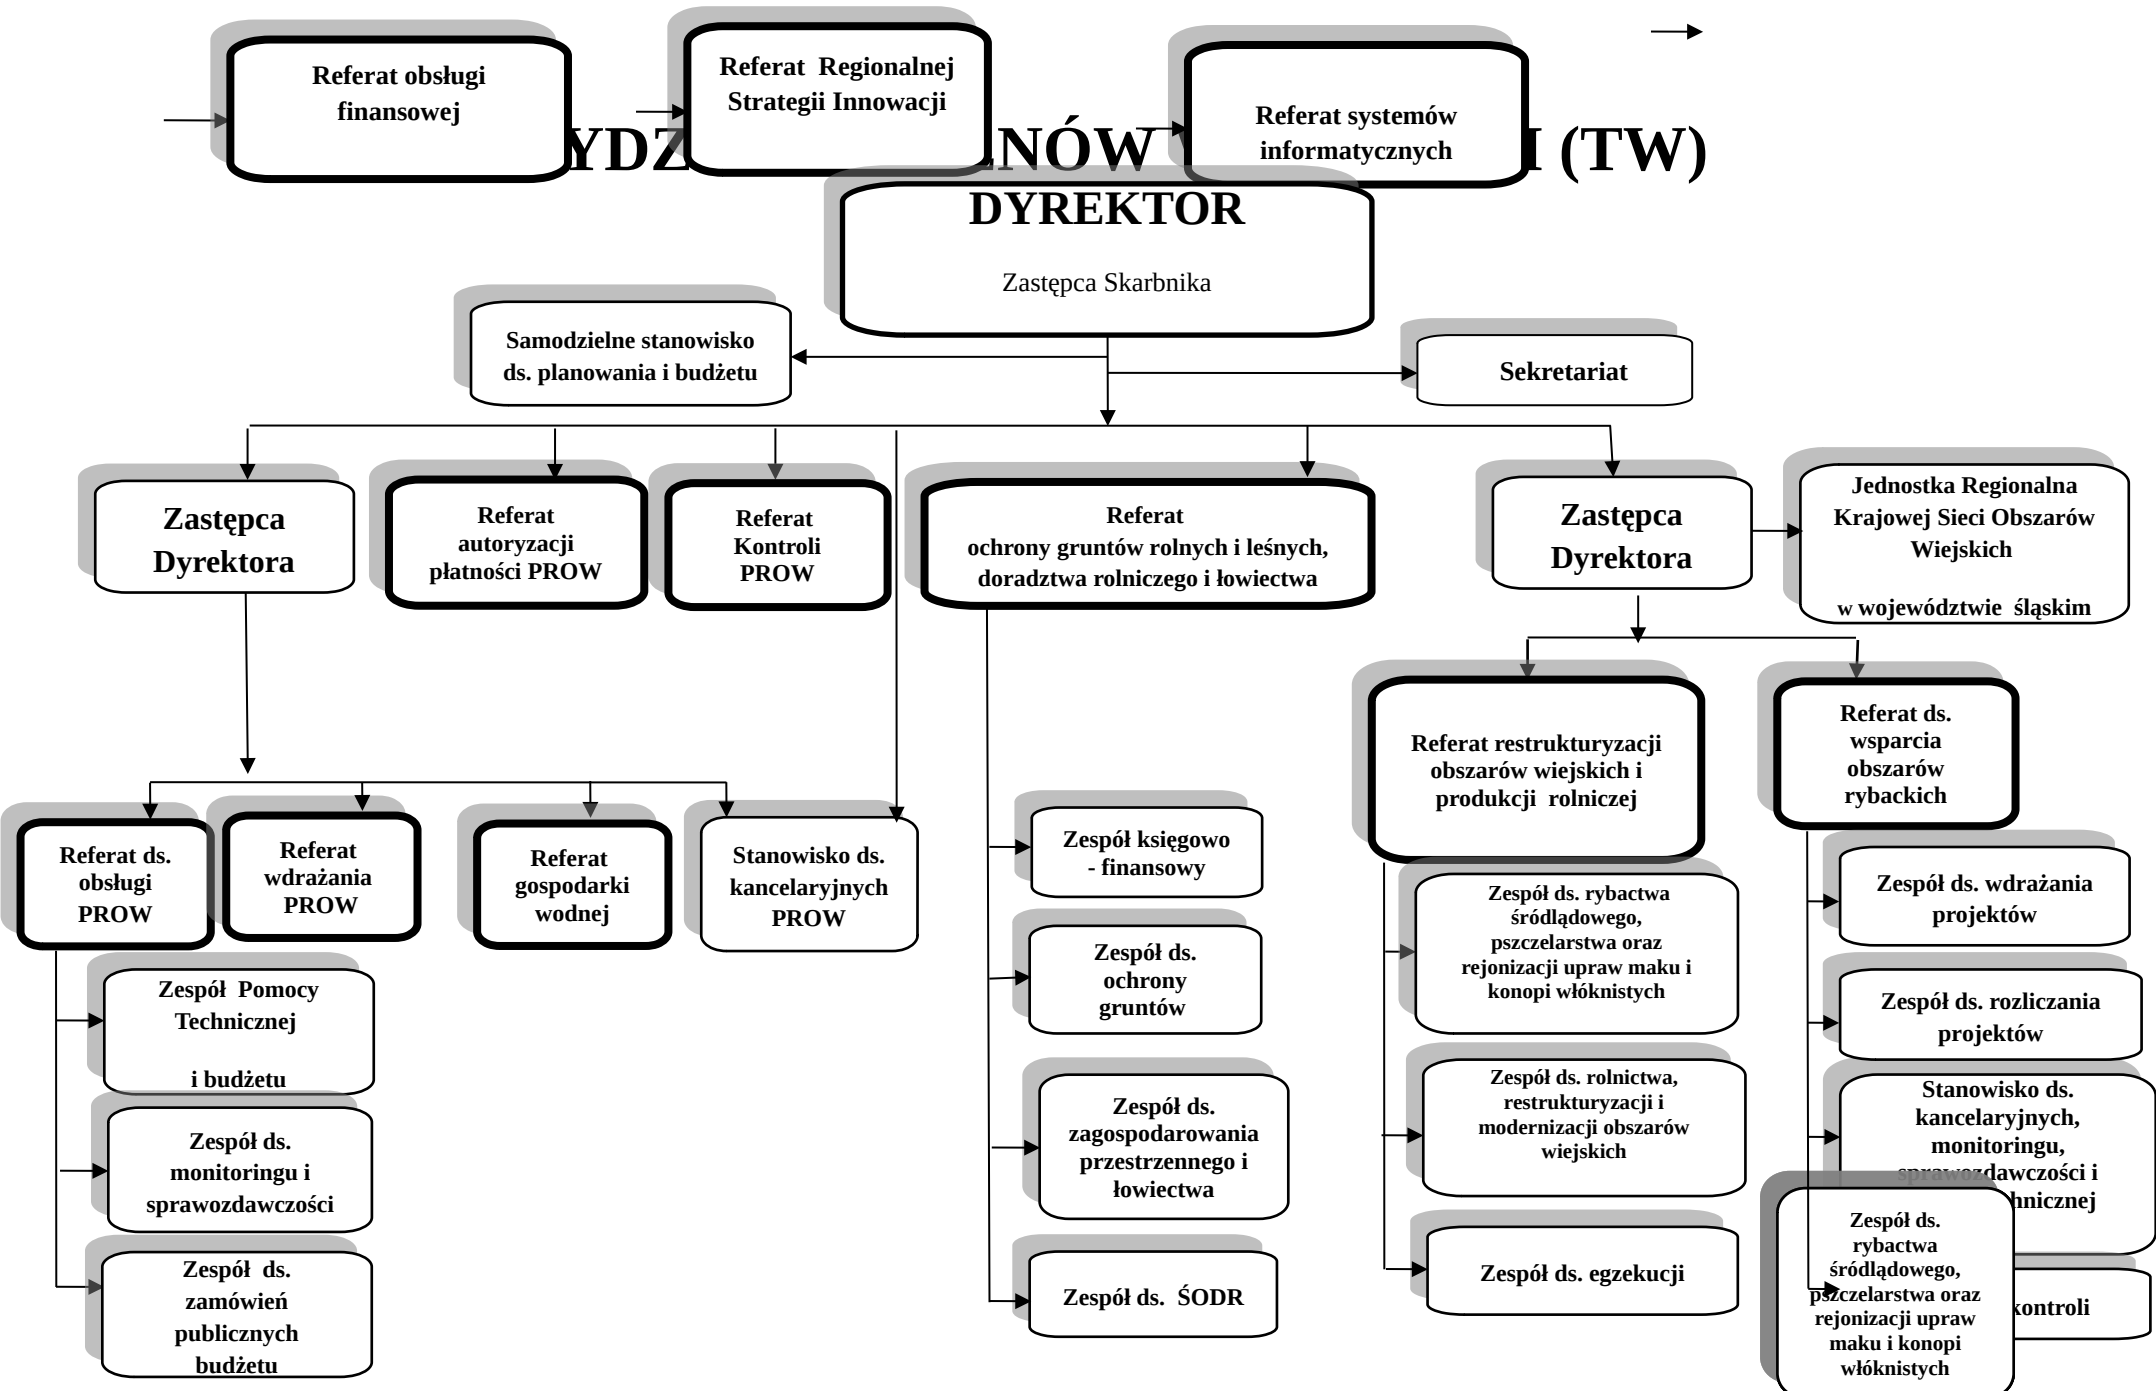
Referat obsługi finansowej

Referat Regionalnej Strategii Innowacji

Referat systemów informatycznych

YDZ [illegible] NÓW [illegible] I (TW)

DYREKTOR

Zastępca Skarbnika

Samodzielne stanowisko ds. planowania i budżetu

Sekretariat

Zastępca Dyrektora

Referat autoryzacji płatności PROW

Referat Kontroli PROW

Referat ochrony gruntów rolnych i leśnych, doradztwa rolniczego i łowiectwa

Zastępca Dyrektora

Jednostka Regionalna Krajowej Sieci Obszarów Wiejskich

w województwie śląskim

Referat restrukturyzacji obszarów wiejskich i produkcji rolniczej

Referat ds. wsparcia obszarów rybackich

Referat ds. obsługi PROW

Referat wdrażania PROW

Referat gospodarki wodnej

Stanowisko ds. kancelaryjnych PROW

Zespół księgowo - finansowy

Zespół ds. ochrony gruntów

Zespół ds. zagospodarowania przestrzennego i łowiectwa

Zespół ds. ŚODR

Zespół ds. rybactwa śródlądowego, pszczelarstwa oraz rejonizacji upraw maku i konopi włóknistych

Zespół ds. rolnictwa, restrukturyzacji i modernizacji obszarów wiejskich

Zespół ds. egzekucji

Zespół ds. wdrażania projektów

Zespół ds. rozliczania projektów

Stanowisko ds. kancelaryjnych, monitoringu, sprawozdawczości i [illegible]hnicznej

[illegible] kontroli

Zespół ds. rybactwa śródlądowego, pszczelarstwa oraz rejonizacji upraw maku i konopi włóknistych

Zespół Pomocy Technicznej

i budżetu

Zespół ds. monitoringu i sprawozdawczości

Zespół ds. zamówień publicznych budżetu